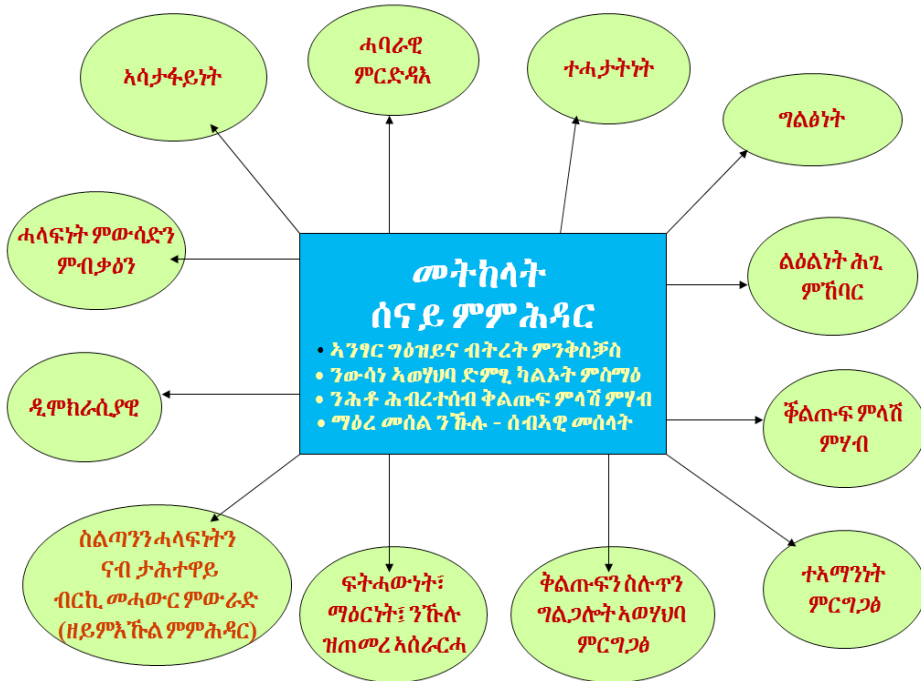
መትከላት
ሰናይ ምምሕዳር

• እንፃር ግዕዝይና ብትረት ምንቅስቓስ
• ንውሳነ ኣወሃህባ ድምፂ ካልኦት ምስማዕ
• ንሕቶ ሕብረተሰብ ቅልጡፍ ምላሽ ምሃብ
• ማዕረ መሰል ንኹሉ - ሰብኣዊ መሰላት

ኣሳታፋይነት

ሓባራዊ ምርድዳእ

ተሓታትነት

ግልፅነት

ልዕልነት ሕጊ ምኽባር

ቅልጡፍ ምላሽ ምሃብ

ተኣማንነት ምርግጋፅ

ቅልጡፍን ስሉጥን ግልጋሎት ኣወሃህባ ምርግጋፅ

ፍትሓውነት፣ ማዕርነት፣ ንኹሉ ዝጠመረ ኣሰራርሓ

ስልጣንን ሓላፍነትን ናብ ታሕተዋይ ብርኪ መሓውር ምውራድ (ዘይምእኹል ምምሕዳር)

ዲሞክራሲያዊ

ሓላፍነት ምውሳድን ምብቃዕን